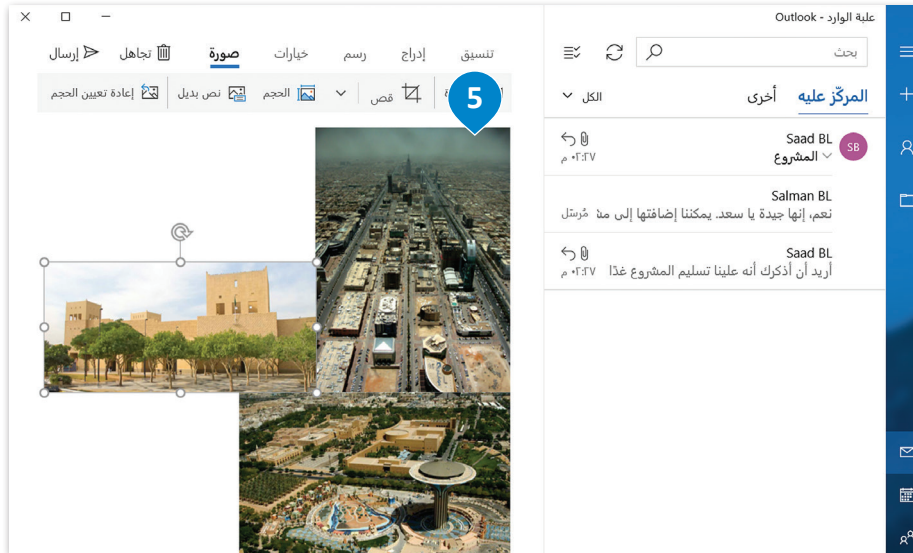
علبة الوارد - Outlook

بحث

المركّز عليه
أخرى
الكل

SB
Saad BL
المشروع
٠٢:٢٧ م

Salman BL
نعم، إنها جيدة يا سعد. يمكننا إضافتها إلى مذ
مُرسَل

Saad BL
أريد أن أذكرك أنه علينا تسليم المشروع غدًا
٠٢:٢٧ م

إرسال
تجاهل
صورة
خيارات
رسم
إدراج
تنسيق

إعادة تعيين الحجم
نص بديل
الحجم
قص

5